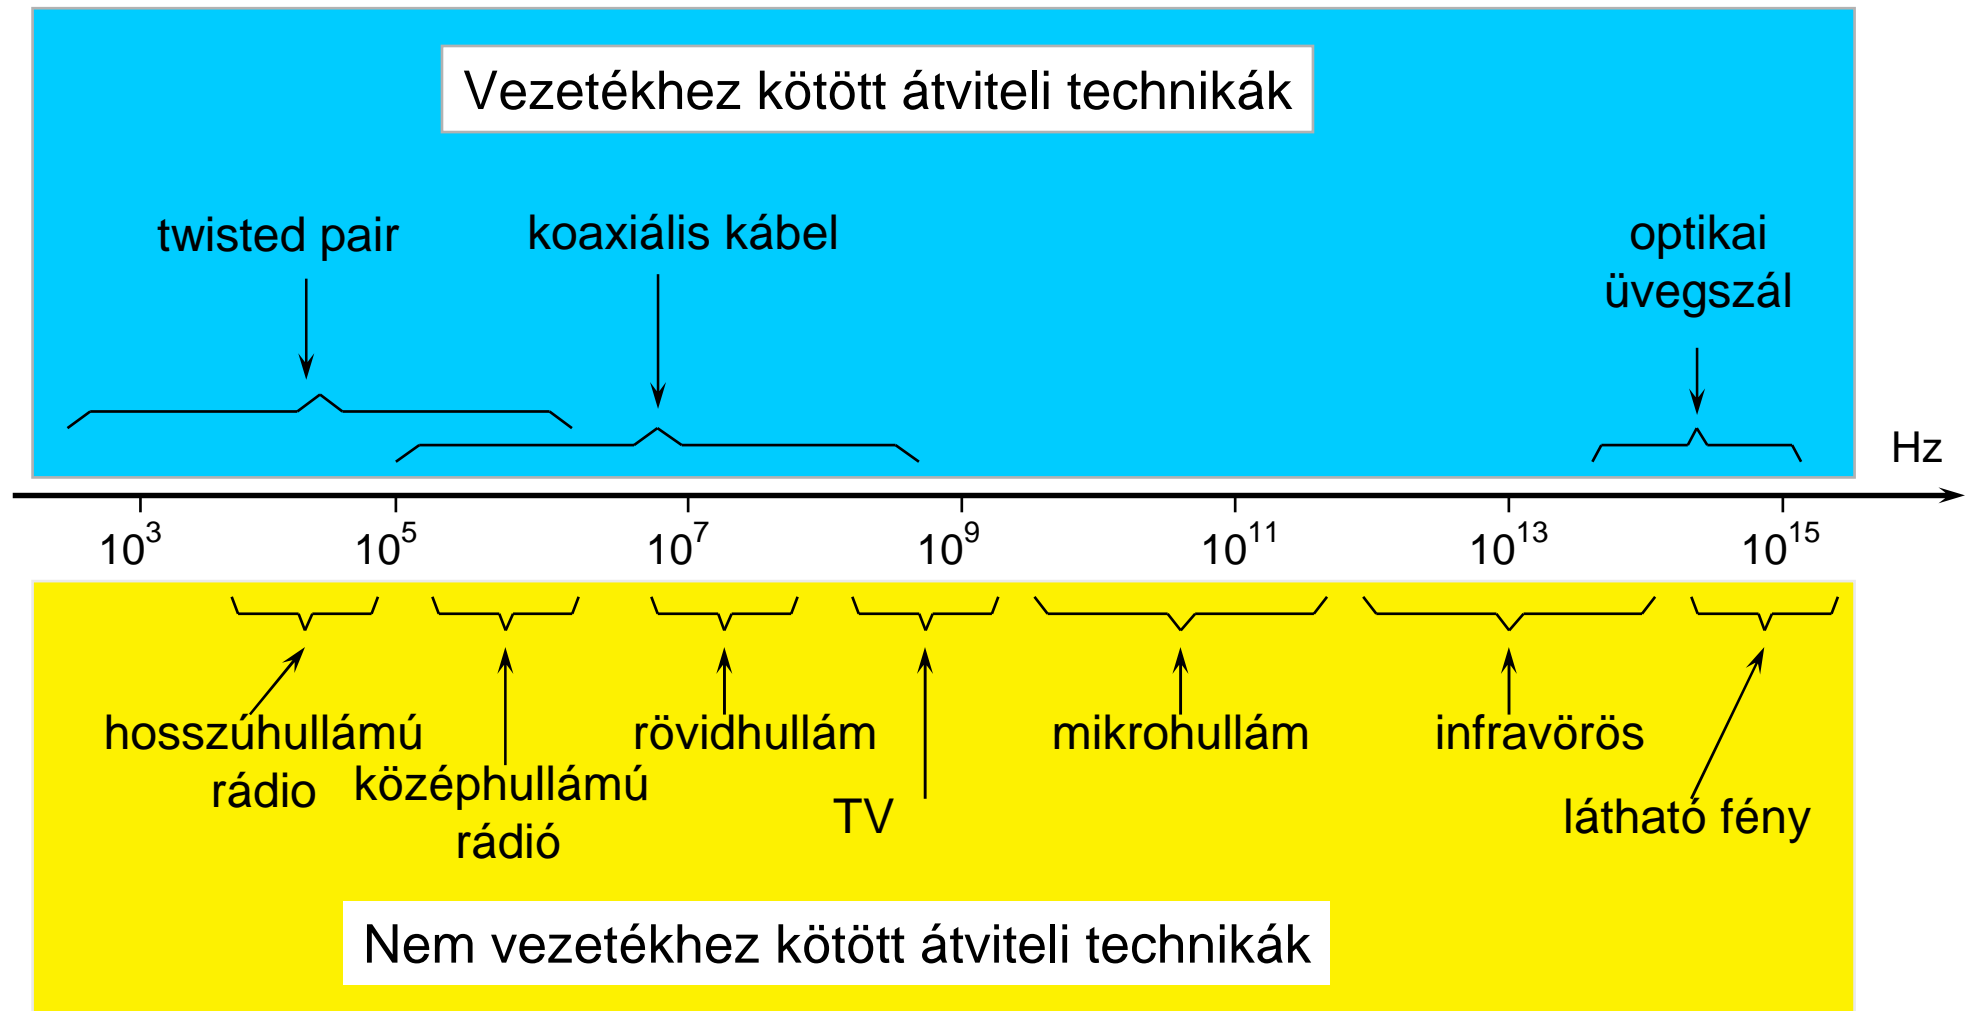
Vezetékhez kötött átviteli technikák

twisted pair

koaxiális kábel

optikai üvegszál

Hz

$10^3$ $10^5$ $10^7$ $10^9$ $10^{11}$ $10^{13}$ $10^{15}$

hosszúhullámú rádio

középhullámú rádió

rövidhullám

TV

mikrohullám

infravörös

látható fény

Nem vezetékhez kötött átviteli technikák